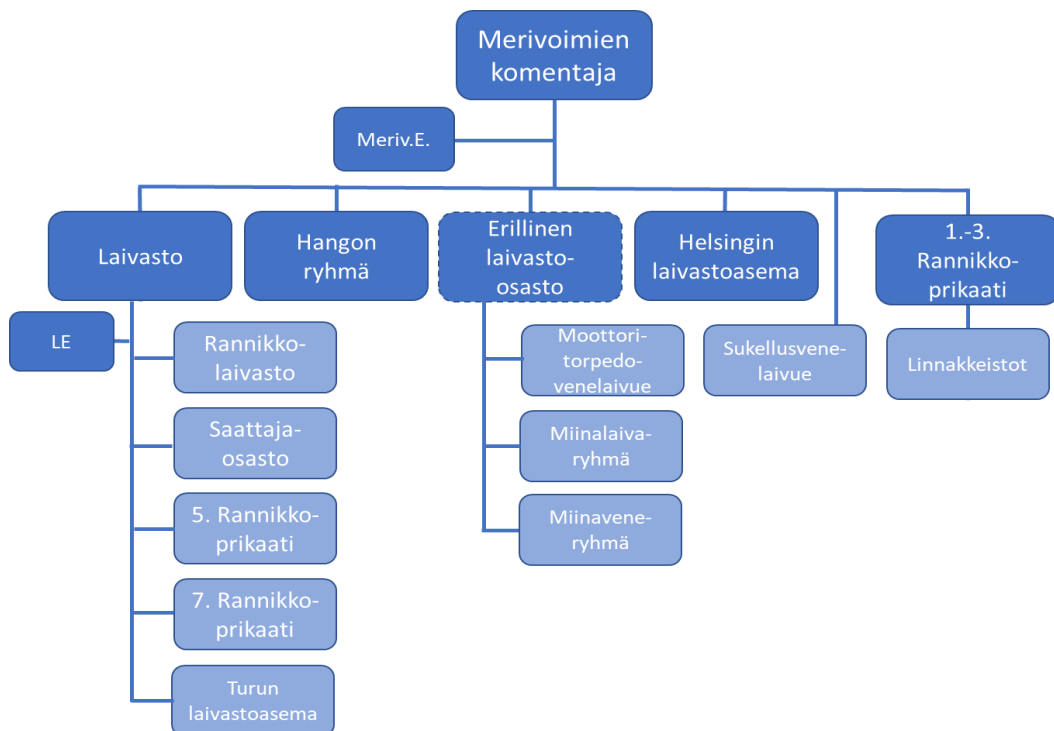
Merivoimien komentaja

Meriv.E.

Laivasto

Hangon ryhmä

Erillinen laivasto-osasto

Helsingin laivastoasema

1.-3. Rannikko-prikaati

LE

Rannikko-laivasto

Saattaja-osasto

5. Rannikko-prikaati

7. Rannikko-prikaati

Turun laivastoasema

Moottori-torpedo-venelaivue

Miinalaiva-ryhmä

Miinavene-ryhmä

Sukellusvene-laivue

Linnakkeistot